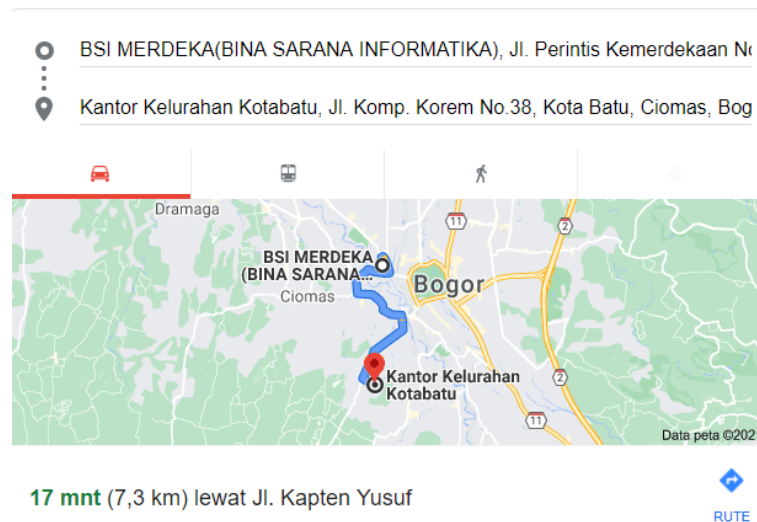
BSI MERDEKA(BINA SARANA INFORMATIKA), Jl. Perintis Kemerdekaan N

Kantor Kelurahan Kotabatu, Jl. Komp. Korem No.38, Kota Batu, Ciomas, Bog

Dramaga

11

2

BSI MERDEKA (BINA SARANA...

Bogor

Ciomas

Kantor Kelurahan Kotabatu

2

11

Data peta ©202

17 mnt (7,3 km) lewat Jl. Kapten Yusuf

RUTE